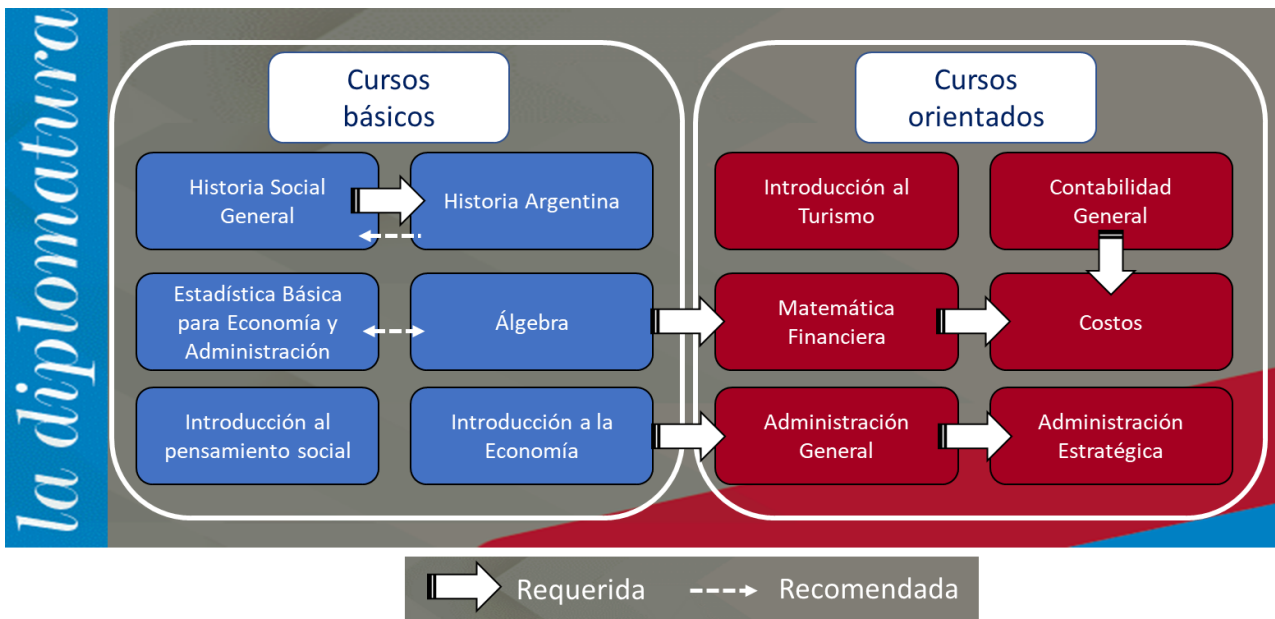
la diplomatura

Cursos básicos

Historia Social General

Historia Argentina

Estadística Básica para Economía y Administración

Álgebra

Introducción al pensamiento social

Introducción a la Economía

Cursos orientados

Introducción al Turismo

Contabilidad General

Matemática Financiera

Costos

Administración General

Administración Estratégica

Requerida

Recomendada